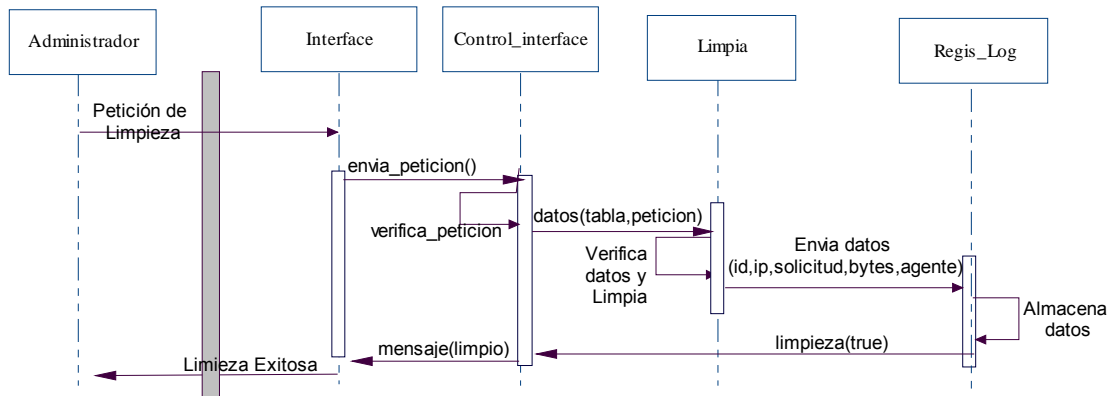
Administrador

Interface

Control_interface

Limpia

Regis_Log

Petición de Limpieza

envia_peticion()

verifica_peticion

datos(tabla,peticion)

Verifica datos y Limpia

Envia datos (id,ip,solicitud,bytes,agente)

Almacena datos

limpieza(true)

mensaje(limpio)

Limieza Exitosa